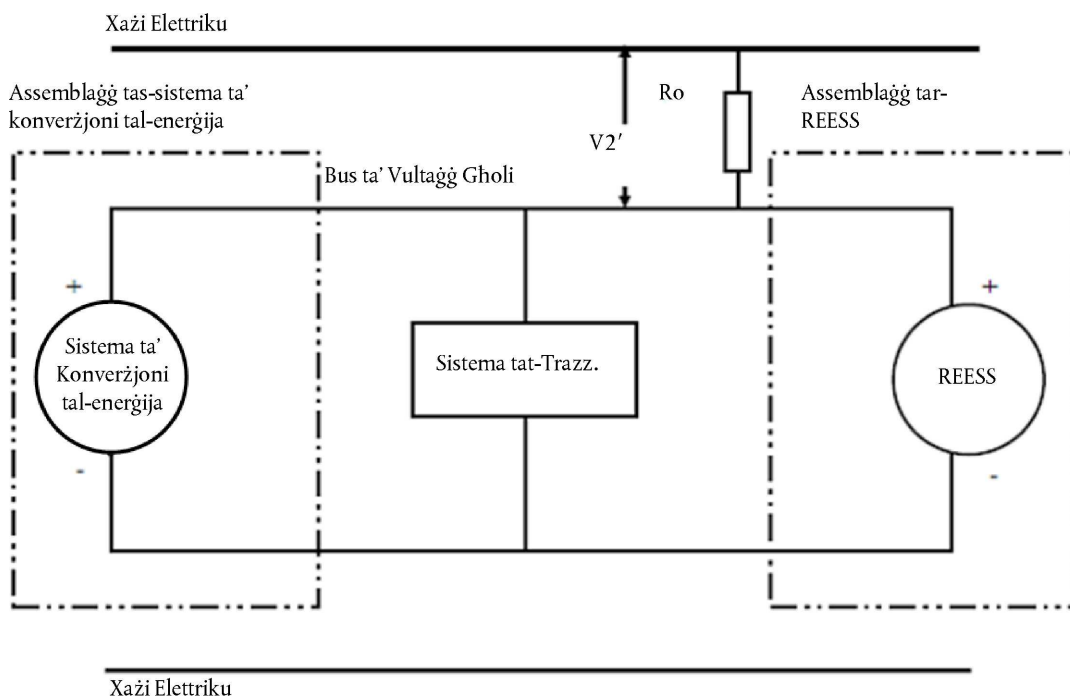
Xażi Elettriku

Assemblaġġ tas-sistema ta' konverżjoni tal-enerġija

V2′

Ro

Assemblaġġ tar-REESS

Bus ta' Vultaġġ Għoli

+

Sistema ta' Konverżjoni tal-enerġija

-

Sistema tat-Trazz.

+

REESS

-

Xażi Elettriku